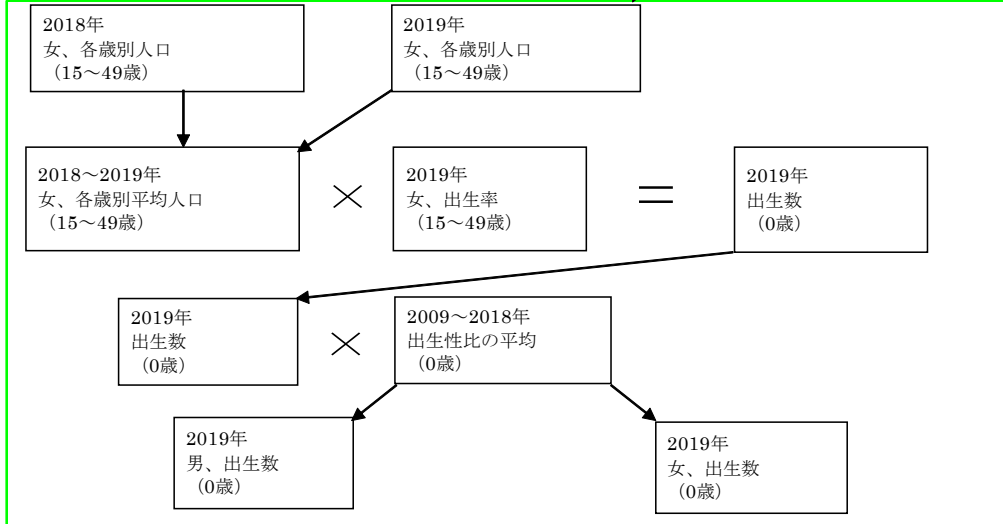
2018年
女、各歳別人口
（15～49歳）

2019年
女、各歳別人口
（15～49歳）

2018～2019年
女、各歳別平均人口
（15～49歳）

×

2019年
女、出生率
（15～49歳）

＝

2019年
出生数
（0歳）

2019年
出生数
（0歳）

×

2009～2018年
出生性比の平均
（0歳）

2019年
男、出生数
（0歳）

2019年
女、出生数
（0歳）